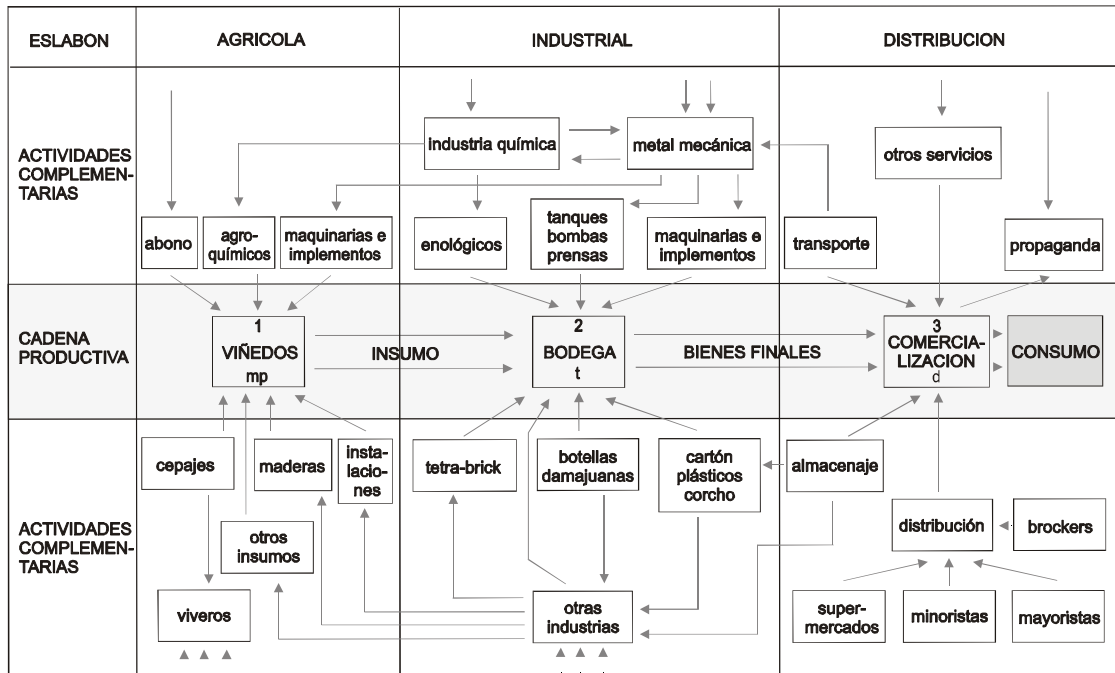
ESLABON

AGRICOLA

INDUSTRIAL

DISTRIBUCION

ACTIVIDADES COMPLEMENTARIAS

Industria química

metal mecánica

otros servicios

abono

agroquímicos

maquinarias e implementos

enológicos

tanques bombas prensas

maquinarias e implementos

transporte

propaganda

CADENA PRODUCTIVA

1 VIÑEDOS mp

INSUMO

2 BODEGA t

BIENES FINALES

3 COMERCIALIZACION d

CONSUMO

ACTIVIDADES COMPLEMENTARIAS

cepajes

maderas

instalaciones

tetra-brick

botellas damajuanas

cartón plásticos corcho

almacenaje

otros insumos

distribución

brockers

viveros

otras industrias

supermercados

minoristas

mayoristas